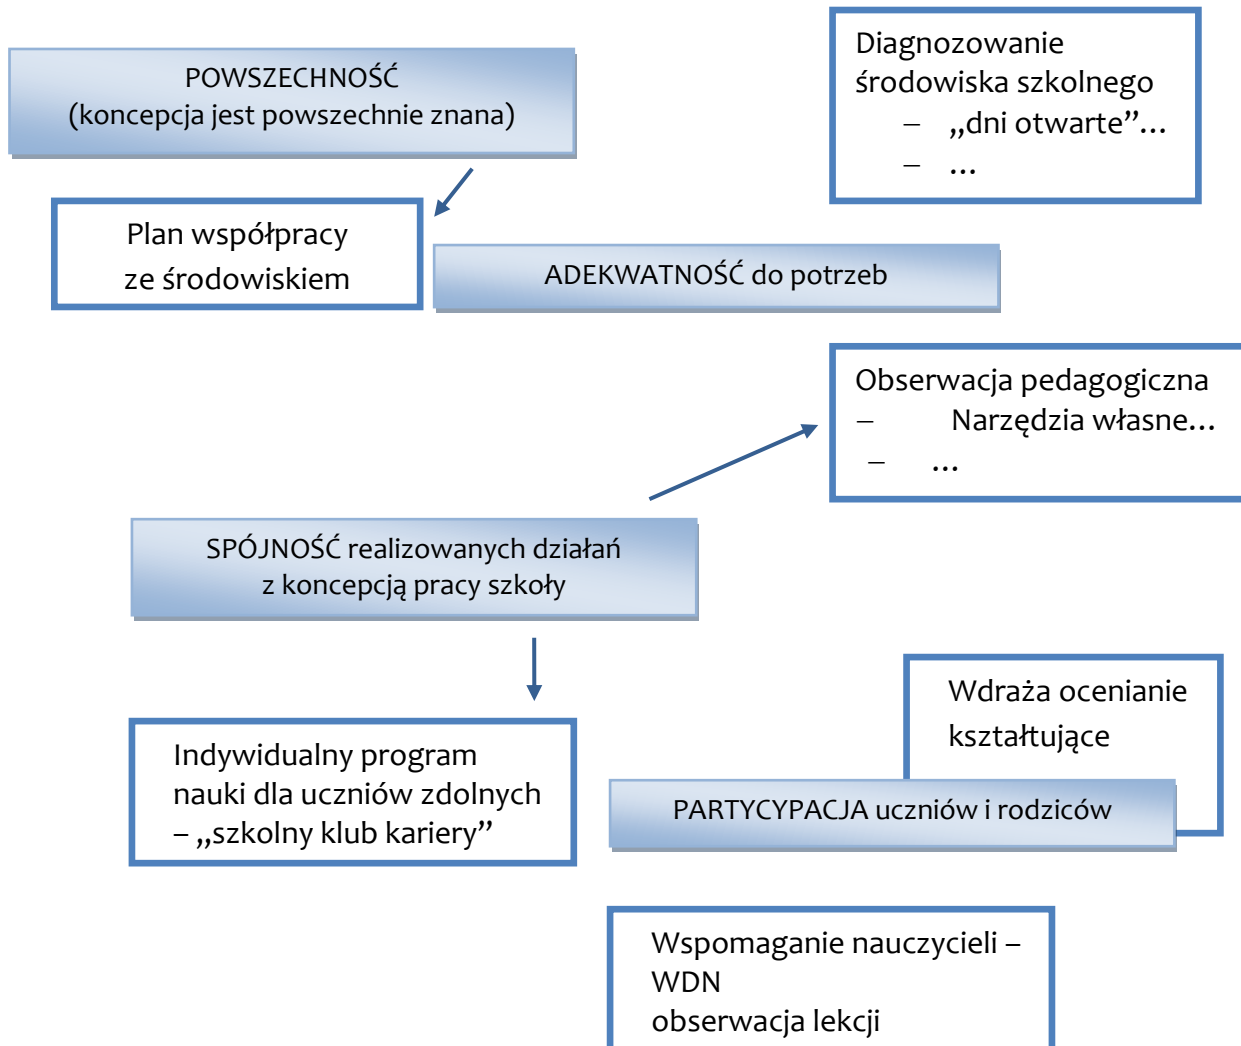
POWSZECHNOŚĆ
(koncepcja jest powszechnie znana)

Diagnozowanie środowiska szkolnego
– „dni otwarte”…
– …

Plan współpracy ze środowiskiem

ADEKWATNOŚĆ do potrzeb

Obserwacja pedagogiczna
– Narzędzia własne…
– …

SPÓJNOŚĆ realizowanych działań z koncepcją pracy szkoły

Wdraża ocenianie kształtujące

Indywidualny program nauki dla uczniów zdolnych – „szkolny klub kariery”

PARTYCYPACJA uczniów i rodziców

Wspomaganie nauczycieli – WDN
obserwacja lekcji